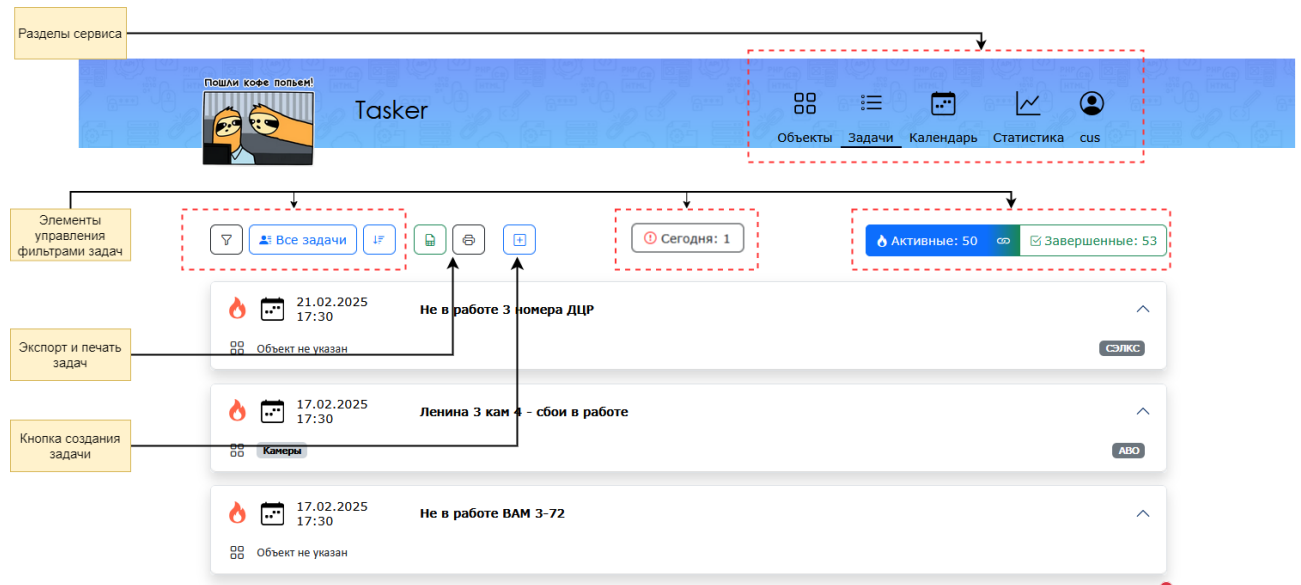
Разделы сервиса

Пошли кофе попьем!

Tasker

Объекты Задачи Календарь Статистика cus

Элементы управления фильтрами задач

Все задачи

Сегодня: 1

Активные: 50 Завершенные: 53

21.02.2025
17:30

Не в работе 3 номера ДЦР

Экспорт и печать задач

Объект не указан

СЭЛКС

17.02.2025
17:30

Ленина 3 кам 4 - сбои в работе

Кнопка создания задачи

Камеры

АВО

17.02.2025
17:30

Не в работе ВАМ 3-72

Объект не указан